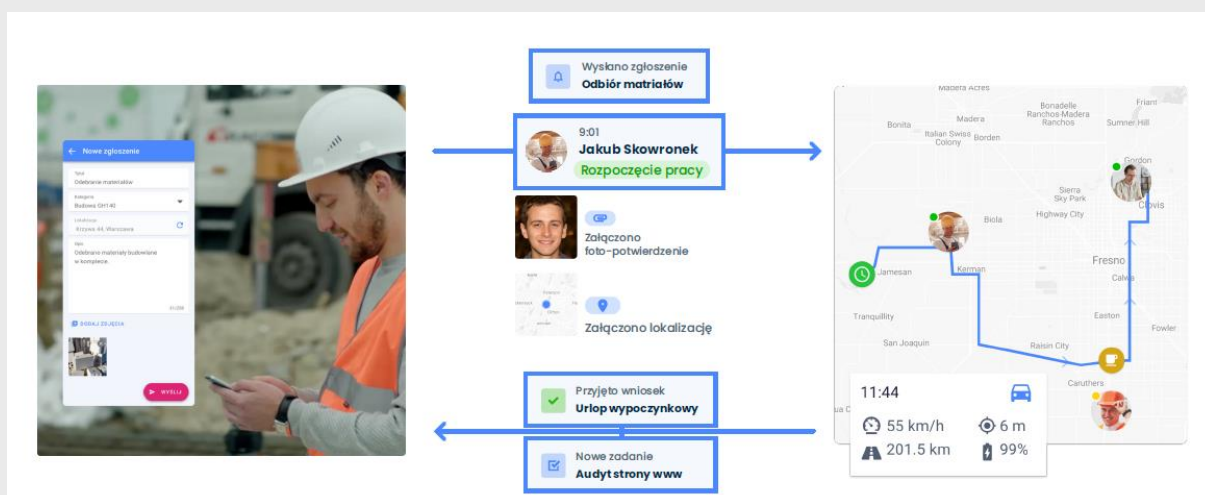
Nowe zgłoszenie

Typ
Odebranie materiałów

Kategoria
Budowa GH140

Lokalizacja
Krzywa 44, Warszawa

Opis
Odebrano materiały budowlane w komplecie.

DODAJ ZDJĘCIA

WYŚLIJ

Wysłano zgłoszenie
Odbiór matriałów

9:01
Jakub Skowronek
Rozpoczęcie pracy

Załączono foto-potwierdzenie

Załączono lokalizację

Przyjęto wniosek
Urlop wypoczynkowy

Nowe zadanie
Audyt strony www

Madera Acres
Bonadelle Ranchos-Madera Ranchos
Friant
Madera
Bonita
Italian Swiss Colony
Borden
Sumner Hill
Gordon
Sierra Sky Park
Clovis
Biola
Highway City
Jamesan
Kerman
Fresno
Calwa
Tranquillity
Easton
Fowler
San Joaquin
Raisin City
Caruthers

11:44
55 km/h
6 m
201.5 km
99%